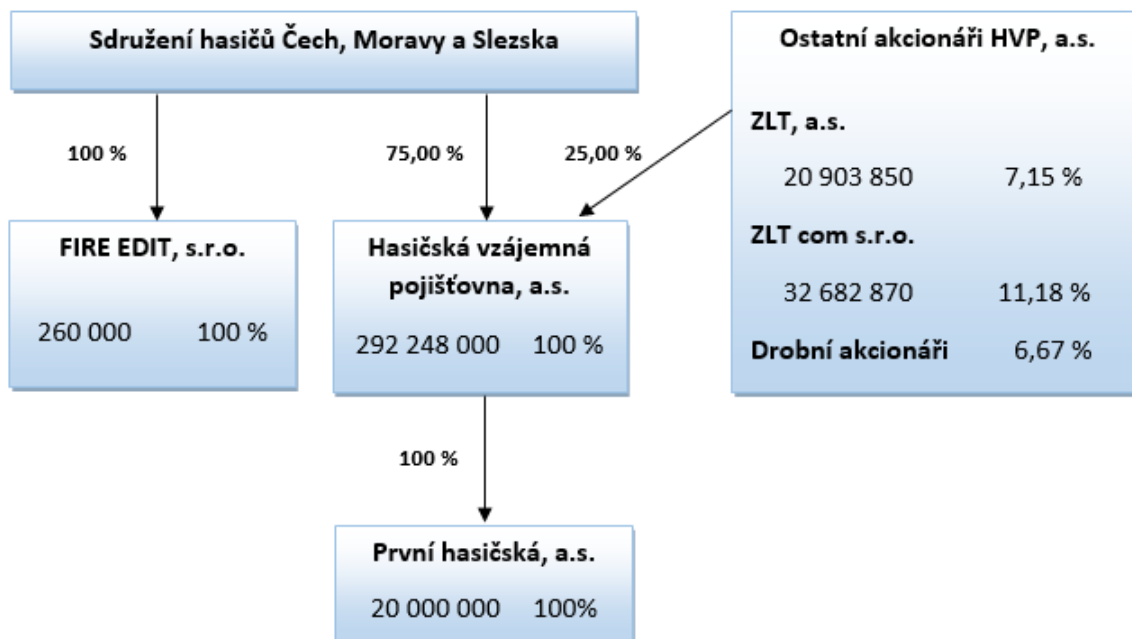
Sdružení hasičů Čech, Moravy a Slezska

Ostatní akcionáři HVP, a.s.

100 %

75,00 %

25,00 %

ZLT, a.s.

20 903 850 7,15 %

ZLT com s.r.o.

32 682 870 11,18 %

Drobní akcionáři 6,67 %

FIRE EDIT, s.r.o.

260 000 100 %

Hasičská vzájemná pojišťovna, a.s.

292 248 000 100 %

100 %

První hasičská, a.s.

20 000 000 100%